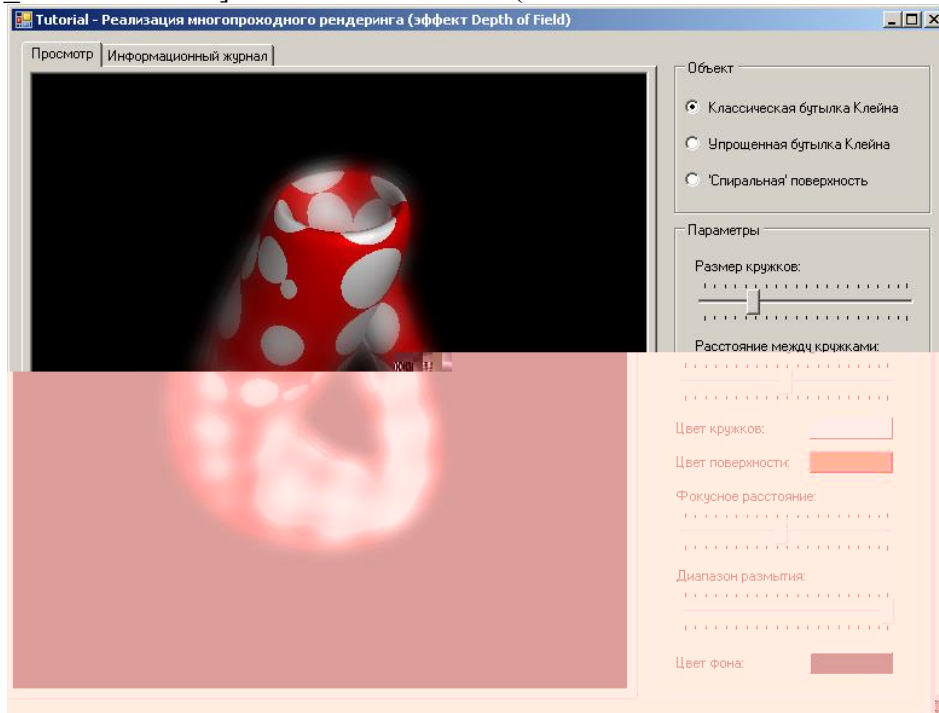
Tutorial - Реализация многопроходного рендеринга (эффект Depth of Field)

Просмотр | Информационный журнал

Объект

Классическая бутылка Клейна

Упрощенная бутылка Клейна

'Спиральная' поверхность

Параметры

Размер кружков:

Расстояние между кружками:

Цвет кружков:

Цвет поверхности:

Фокусное расстояние:

Диапазон размытия:

Цвет фона: